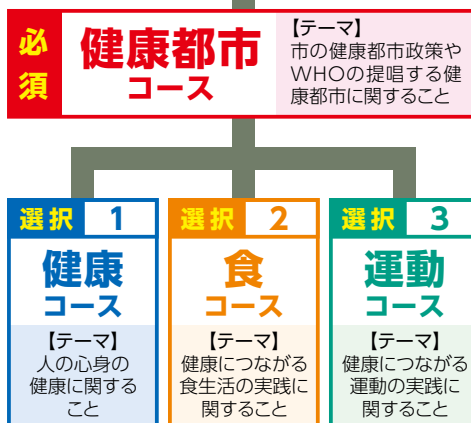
必須

健康都市
コース

【テーマ】
市の健康都市政策やWHOの提唱する健康都市に関すること

選択 1
健康
コース
【テーマ】
人の心身の健康に関すること

選択 2
食
コース
【テーマ】
健康につながる食生活の実践に関すること

選択 3
運動
コース
【テーマ】
健康につながる運動の実践に関すること